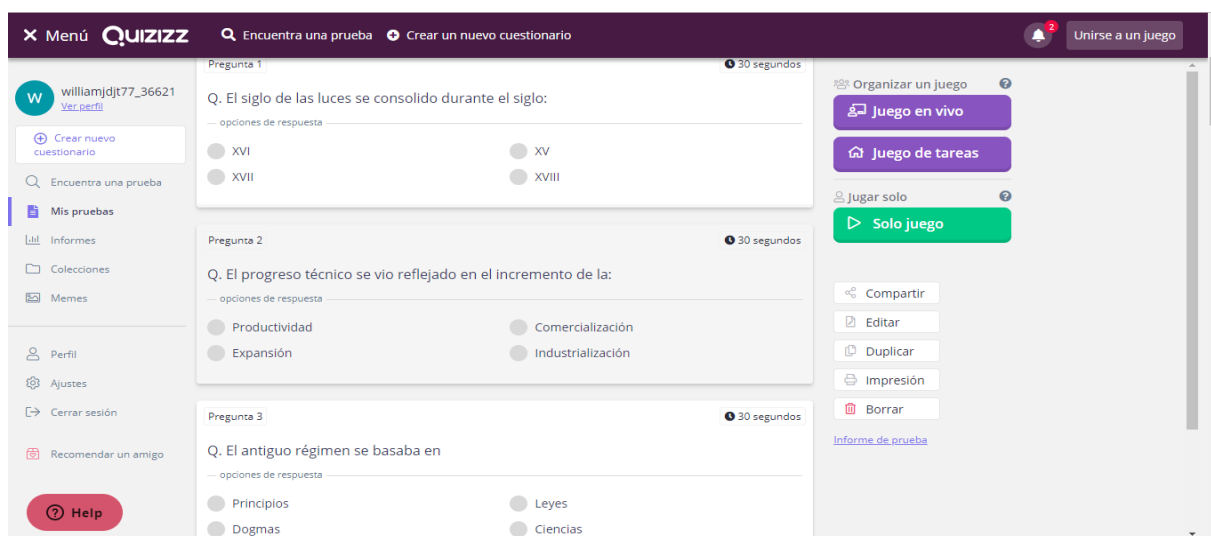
✕ Menú QUIZIZZ
Encuentra una prueba
Crear un nuevo cuestionario
2
Unirse a un juego

W williamjdjt77_36621
Ver perfil
Crear nuevo cuestionario
Encuentra una prueba
Mis pruebas
Informes
Colecciones
Memes
Perfil
Ajustes
Cerrar sesión
Recomendar un amigo
Help

Pregunta 1
30 segundos
Q. El siglo de las luces se consolido durante el siglo:
opciones de respuesta
XVI
XV
XVII
XVIII

Pregunta 2
30 segundos
Q. El progreso técnico se vio reflejado en el incremento de la:
opciones de respuesta
Productividad
Comercialización
Expansión
Industrialización

Pregunta 3
30 segundos
Q. El antiguo régimen se basaba en
opciones de respuesta
Principios
Leyes
Dogmas
Ciencias

Organizar un juego
Juego en vivo
Juego de tareas
Jugar solo
Solo juego
Compartir
Editar
Duplicar
Impresión
Borrar
Informe de prueba